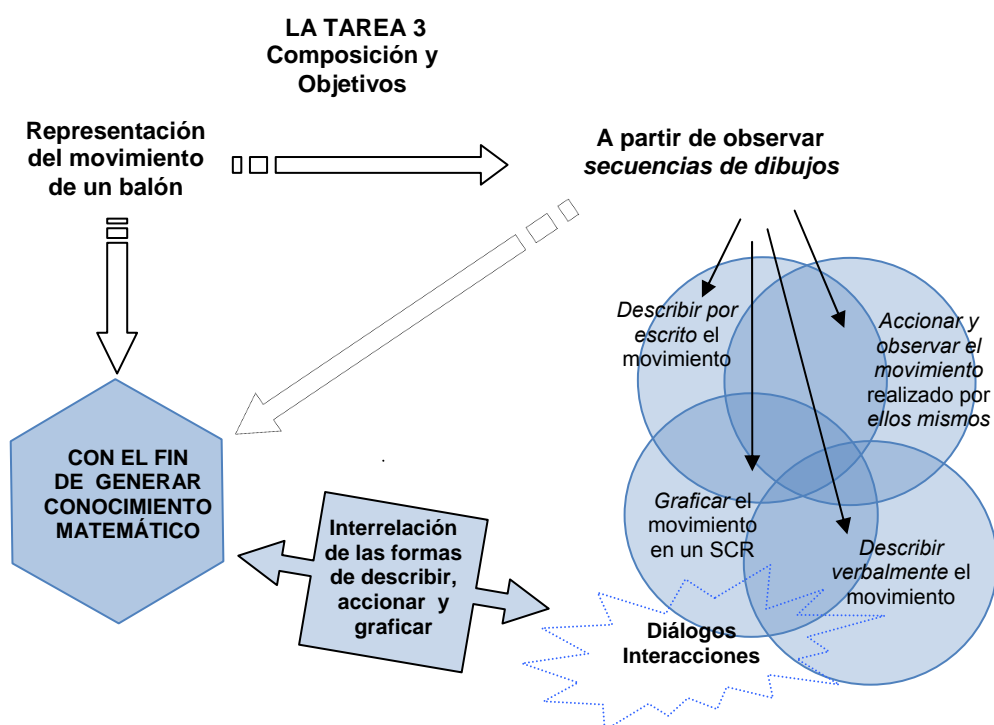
LA TAREA 3
Composición y
Objetivos

Representación
del movimiento
de un balón

A partir de observar
*secuencias de dibujos*

*Describir por escrito* el movimiento

*Accionar y observar el movimiento* realizado por *ellos mismos*

*Graficar* el movimiento en un SCR

*Describir verbalmente* el movimiento

CON EL FIN DE GENERAR CONOCIMIENTO MATEMÁTICO

Interrelación de las formas de describir, accionar y graficar

Diálogos
Interacciones